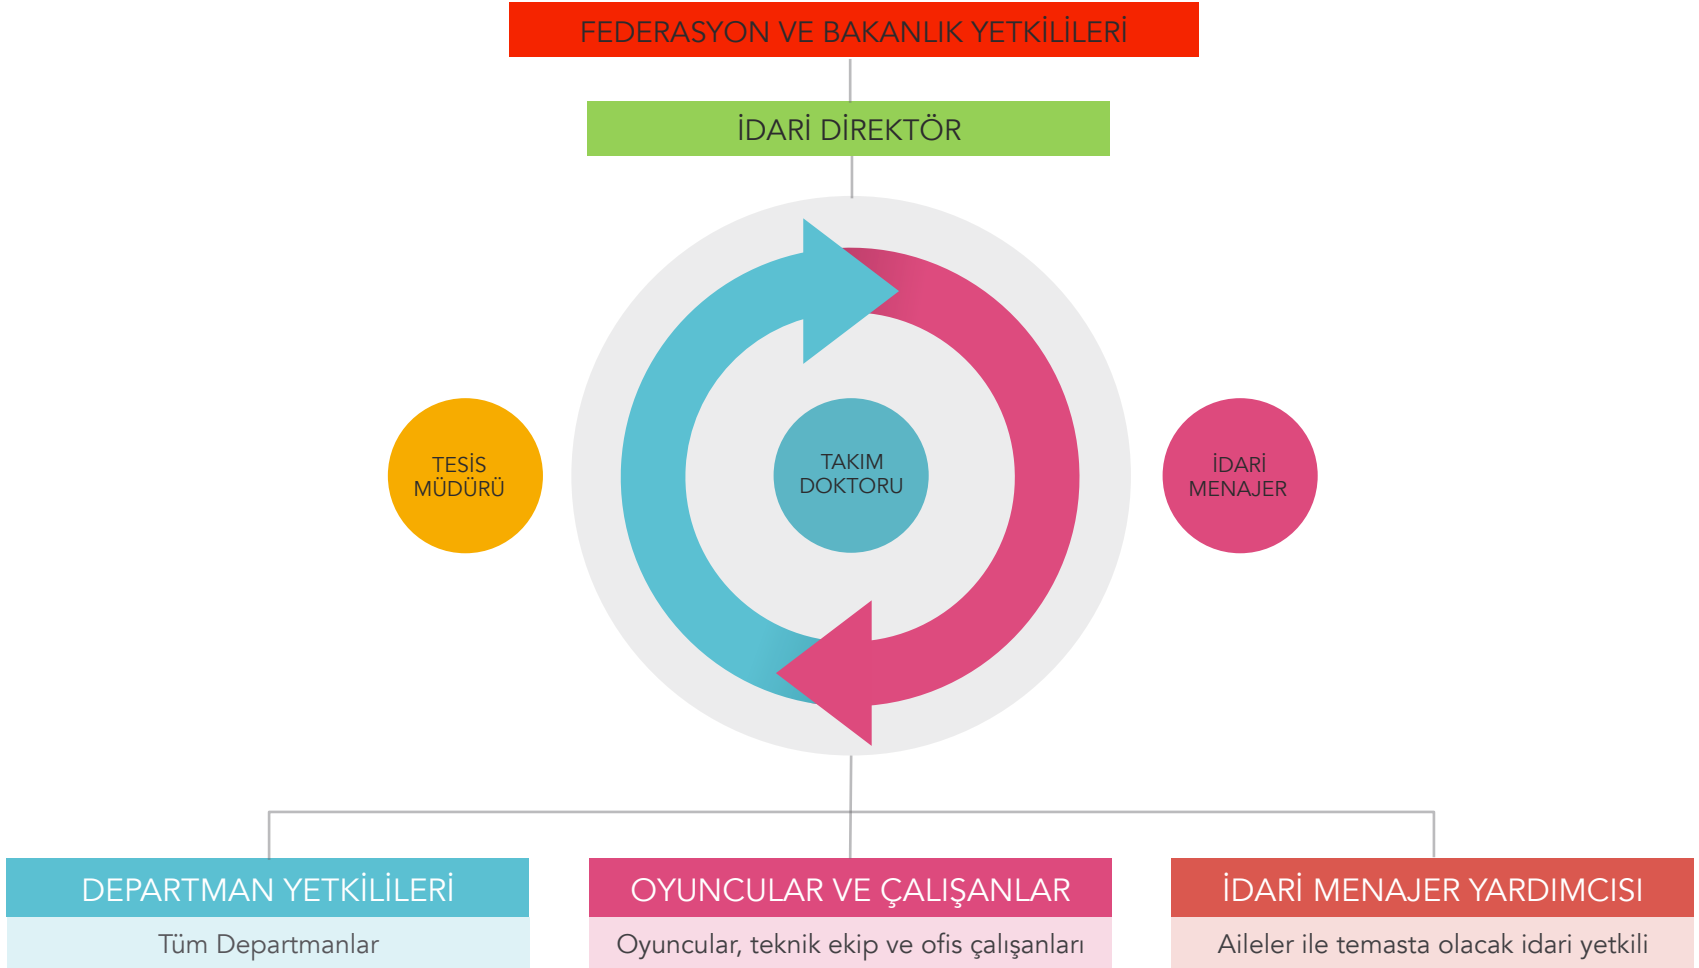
FEDERASYON VE BAKANLIK YETKİLİLERİ

İDARİ DİREKTÖR

TESİS MÜDÜRÜ

TAKIM DOKTORU

İDARİ MENAJER

DEPARTMAN YETKİLİLERİ

Tüm Departmanlar

OYUNCULAR VE ÇALIŞANLAR

Oyuncular, teknik ekip ve ofis çalışanları

İDARİ MENAJER YARDIMCISI

Aileler ile temasta olacak idari yetkili